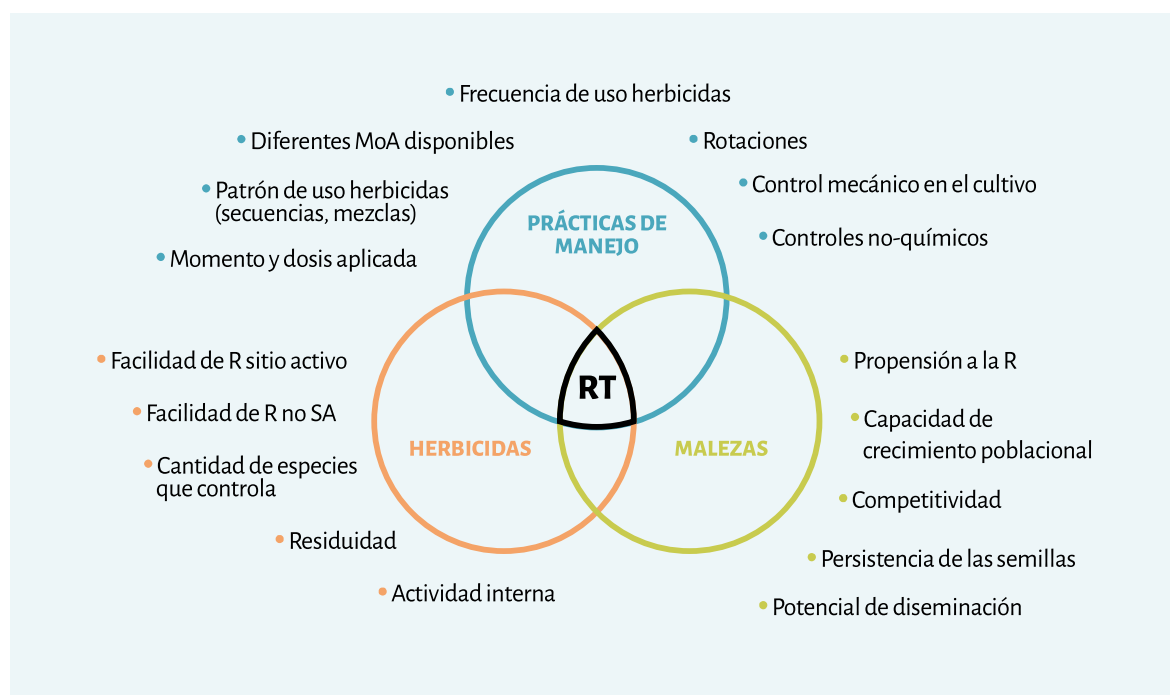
• Frecuencia de uso herbicidas

• Diferentes MoA disponibles

• Rotaciones

• Patrón de uso herbicidas (secuencias, mezclas)

• Control mecánico en el cultivo

PRÁCTICAS DE MANEJO

• Controles no-químicos

• Momento y dosis aplicada

• Facilidad de R sitio activo

• Propensión a la R

RT

• Facilidad de R no SA

• Capacidad de crecimiento poblacional

HERBICIDAS

MALEZAS

• Cantidad de especies que controla

• Competitividad

• Residuidad

• Persistencia de las semillas

• Actividad interna

• Potencial de diseminación